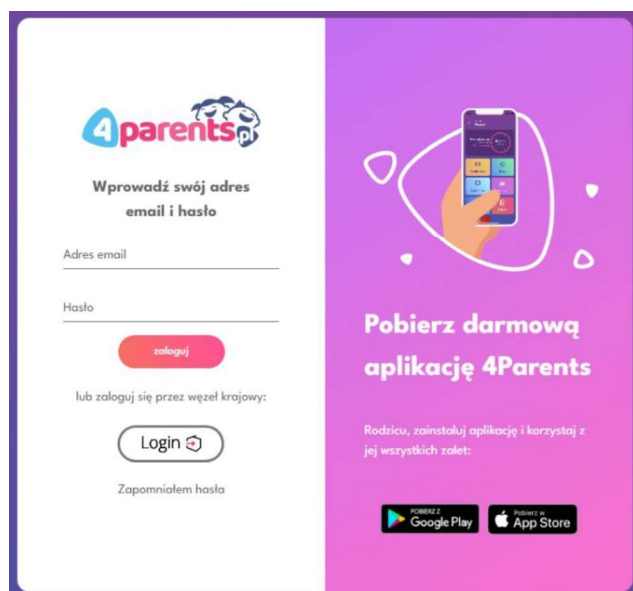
4parents.pl

Wprowadź swój adres email i hasło

Adres email

Hasło

zaloguj

lub zaloguj się przez węzeł krajowy:

Login

Zapomniałem hasła

Pobierz darmową aplikację 4Parents

Rodzicu, zainstaluj aplikację i korzystaj z jej wszystkich zalet:

POBIERZ Z Google Play

Pobierz w App Store